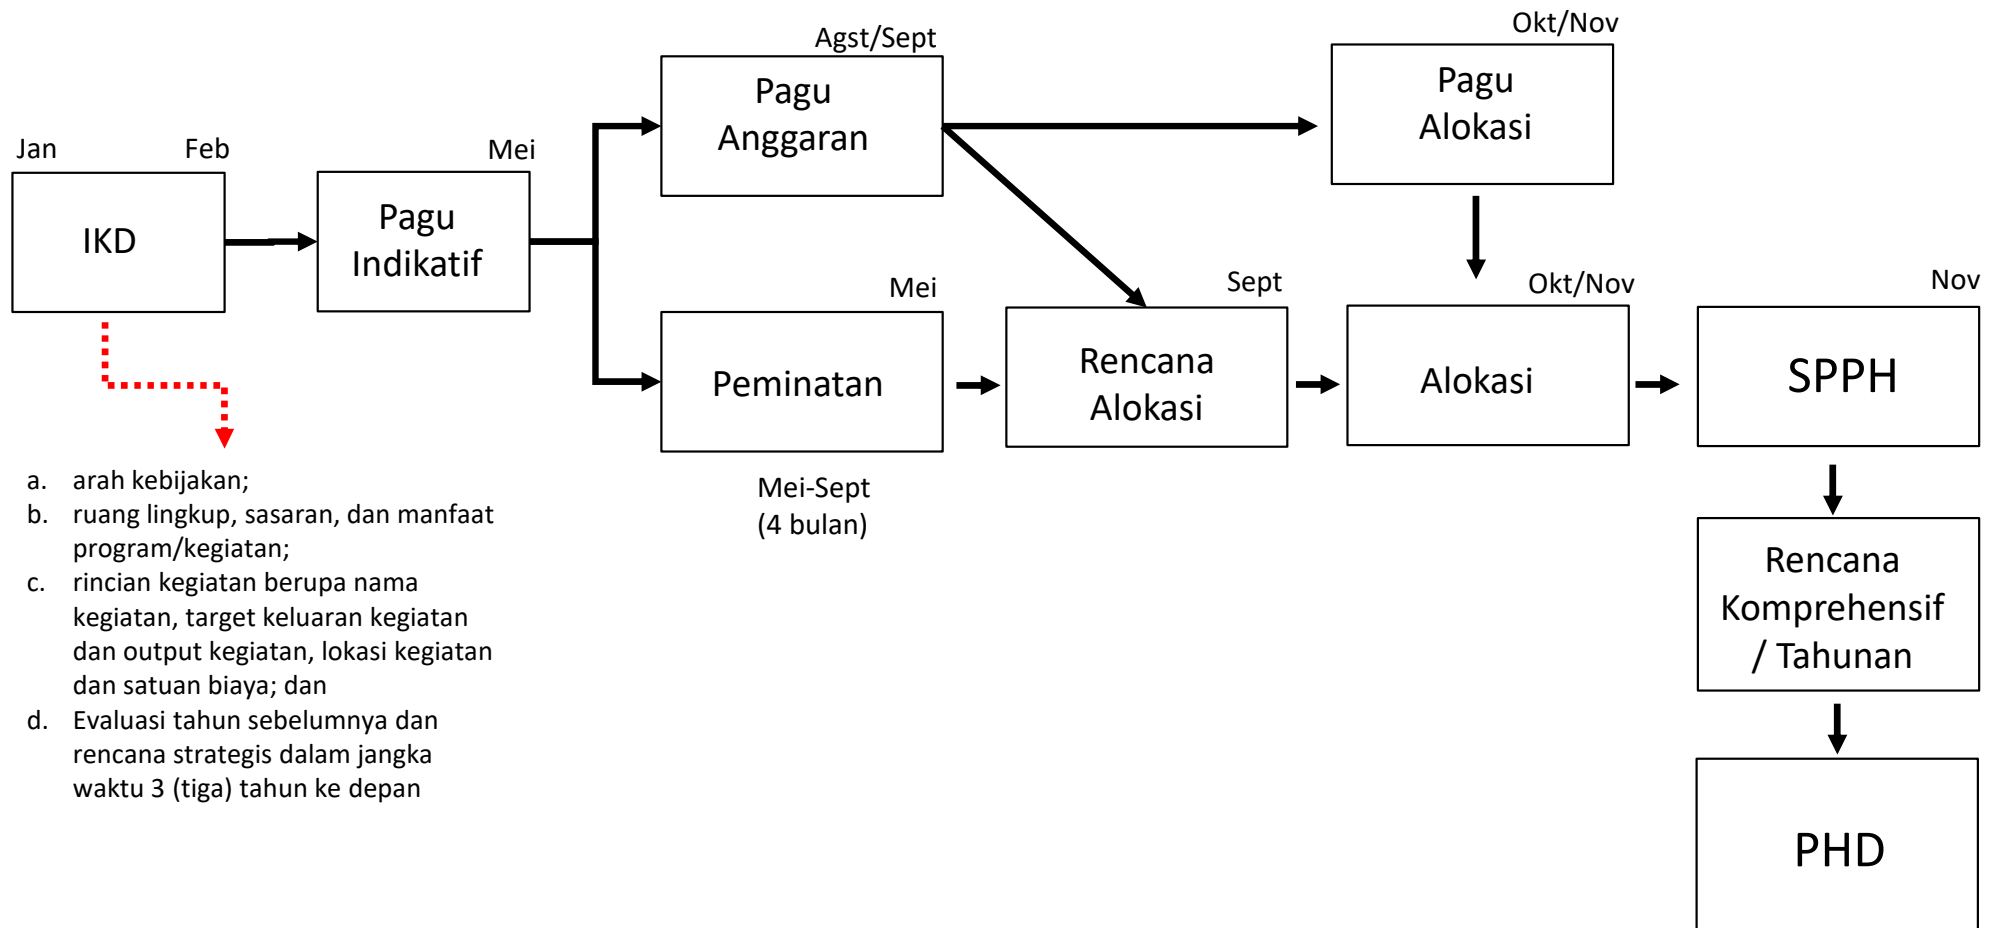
Agst/Sept

Okt/Nov

Pagu Anggaran

Pagu Alokasi

Jan

Feb

Mei

IKD

Pagu Indikatif

Mei

Sept

Okt/Nov

Nov

Peminatan

Rencana Alokasi

Alokasi

SPPH

Mei-Sept (4 bulan)

a. arah kebijakan;
b. ruang lingkup, sasaran, dan manfaat program/kegiatan;
c. rincian kegiatan berupa nama kegiatan, target keluaran kegiatan dan output kegiatan, lokasi kegiatan dan satuan biaya; dan
d. Evaluasi tahun sebelumnya dan rencana strategis dalam jangka waktu 3 (tiga) tahun ke depan

Rencana Komprehensif / Tahunan

PHD